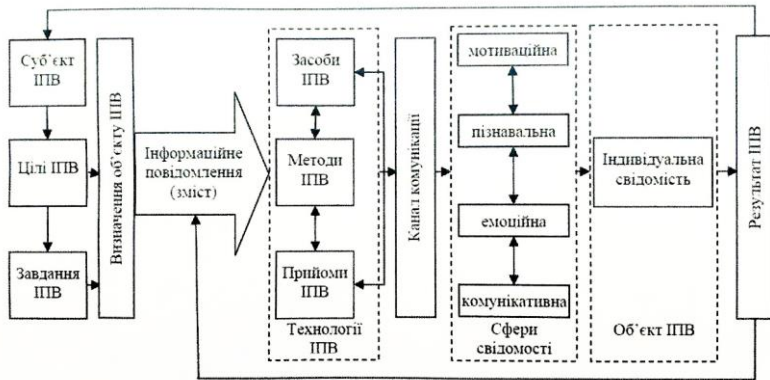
Суб'єкт ІПВ

Цілі ІПВ

Завдання ІПВ

Визначення об'єкту ІПВ

Інформаційне повідомлення (зміст)

Засоби ІПВ

Методи ІПВ

Прийоми ІПВ

Технології ІПВ

Канал комунікації

мотиваційна

пізнавальна

емоційна

комунікативна

Сфери свідомості

Індивідуальна свідомість

Об'єкт ІПВ

Результат ІПВ